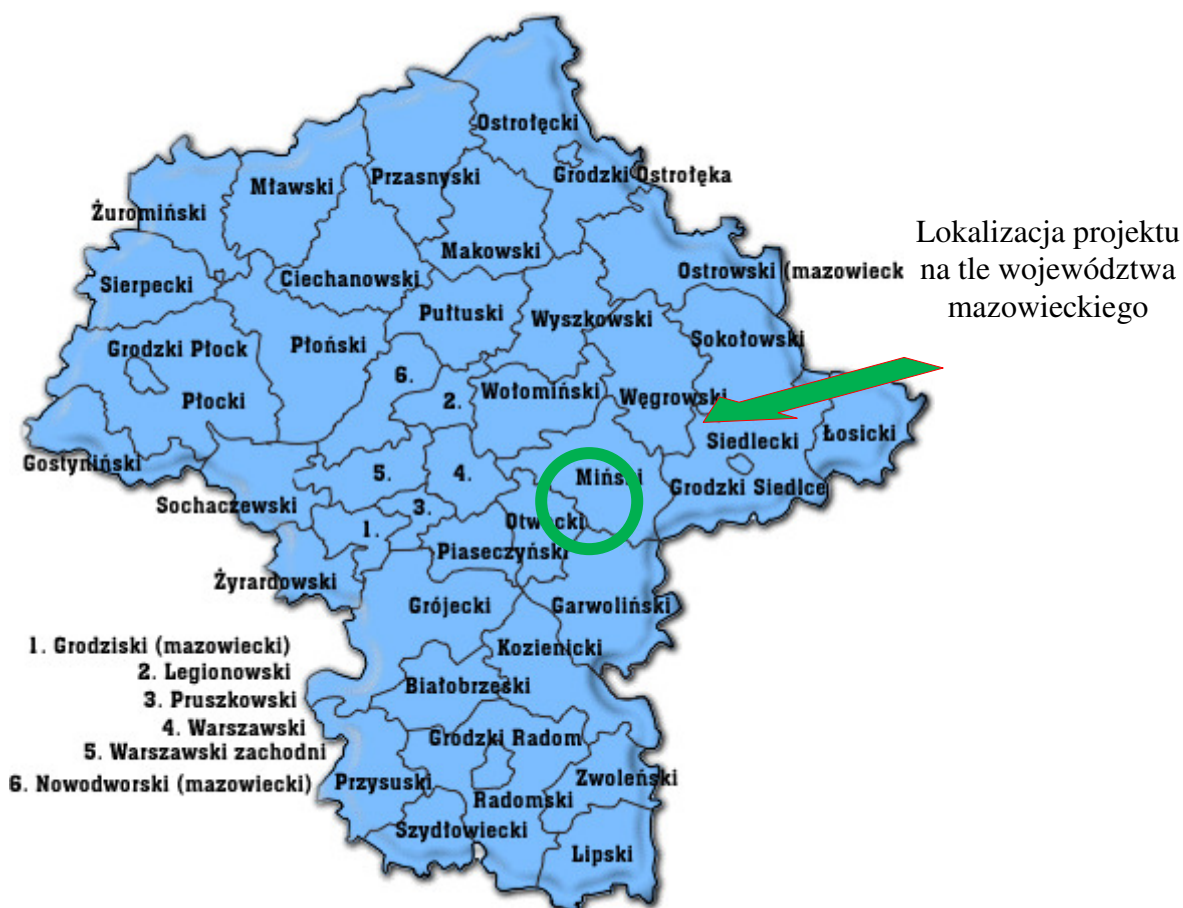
Ostrołęcki
Mławski
Przasnyski
Grodzki Ostrołęka
Żuromiński
Makowski
Lokalizacja projektu na tle województwa mazowieckiego
Sierpecki
Ciechanowski
Ostrowski (mazowieck
Pułtuski
Wyszkowski
Grodzki Płock
Płoński
Sokołowski
6.
Wołomiński
Płocki
2.
Węgrowski
Siedlecki
Łosicki
Gostyniński
5.
4.
Miński
Grodzki Siedlce
Sochaczewski
3.
Otwocki
1.
Piaseczyński
Żyrardowski
Grójecki
Garwoliński
1. Grodziski (mazowiecki)
2. Legionowski
3. Pruszkowski
4. Warszawski
5. Warszawski zachodni
6. Nowodworski (mazowiecki)
Kozienicki
Białobrzeski
Grodzki Radom
Przysuski
Zwoleński
Radomski
Szydłowiecki
Lipski